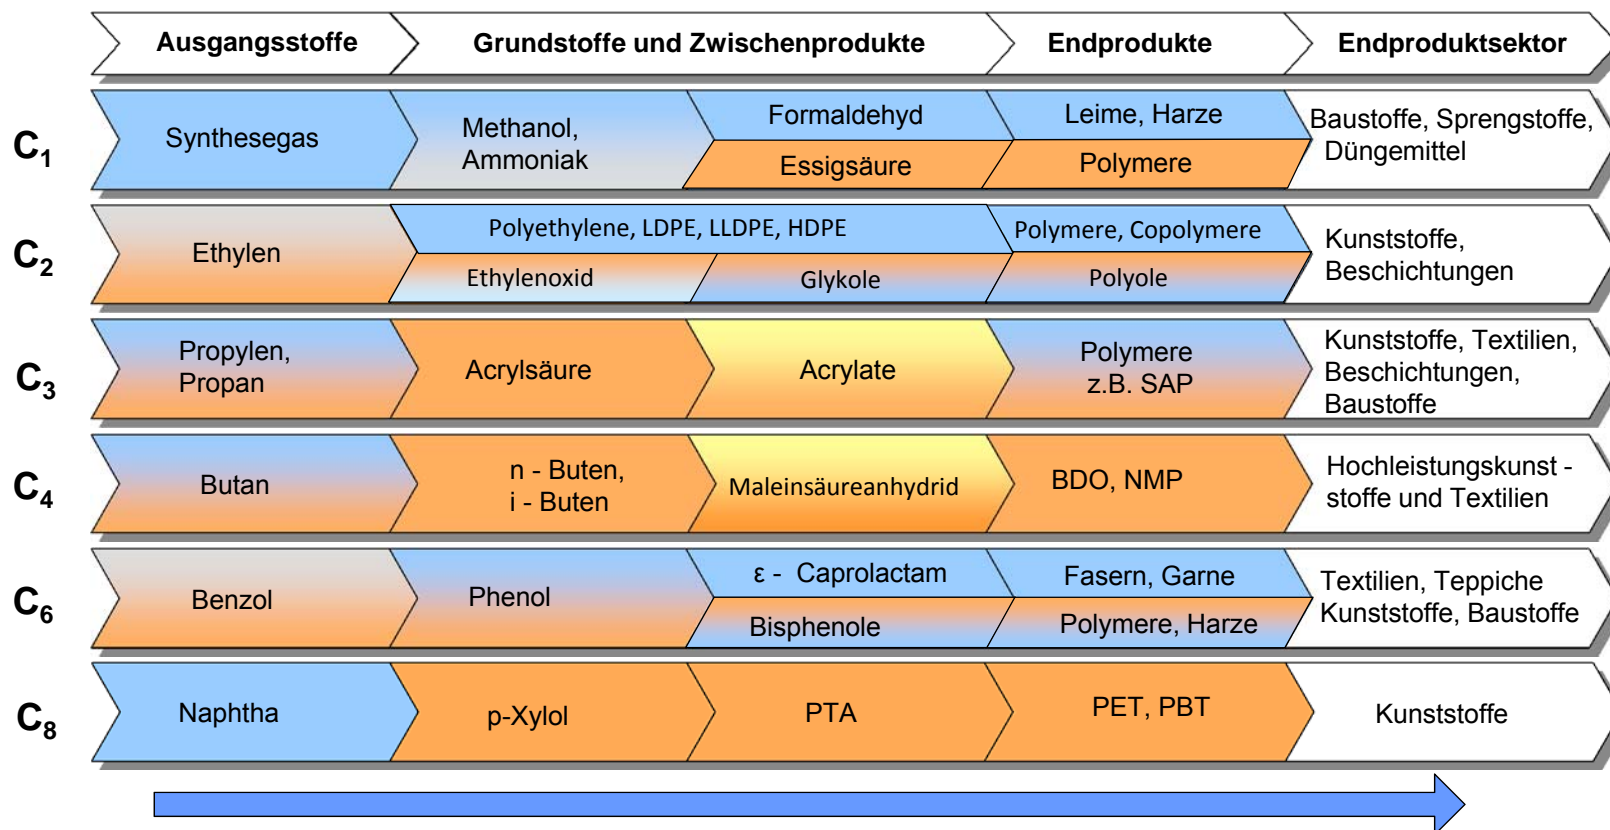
| | Ausgangsstoffe | Grundstoffe und Zwischenprodukte | | Endprodukte | Endproduktsektor |
|---|---|---|---|---|---|
| $C_1$ | Synthesegas | Methanol, Ammoniak | Formaldehyd / Essigsäure | Leime, Harze / Polymere | Baustoffe, Sprengstoffe, Düngemittel |
| $C_2$ | Ethylen | Polyethylene, LDPE, LLDPE, HDPE / Ethylenoxid | Glykole | Polymere, Copolymere / Polyole | Kunststoffe, Beschichtungen |
| $C_3$ | Propylen, Propan | Acrylsäure | Acrylate | Polymere z.B. SAP | Kunststoffe, Textilien, Beschichtungen, Baustoffe |
| $C_4$ | Butan | n - Buten, i - Buten | Maleinsäureanhydrid | BDO, NMP | Hochleistungskunst - stoffe und Textilien |
| $C_6$ | Benzol | Phenol | ε - Caprolactam / Bisphenole | Fasern, Garne / Polymere, Harze | Textilien, Teppiche Kunststoffe, Baustoffe |
| $C_8$ | Naphtha | p-Xylol | PTA | PET, PBT | Kunststoffe |